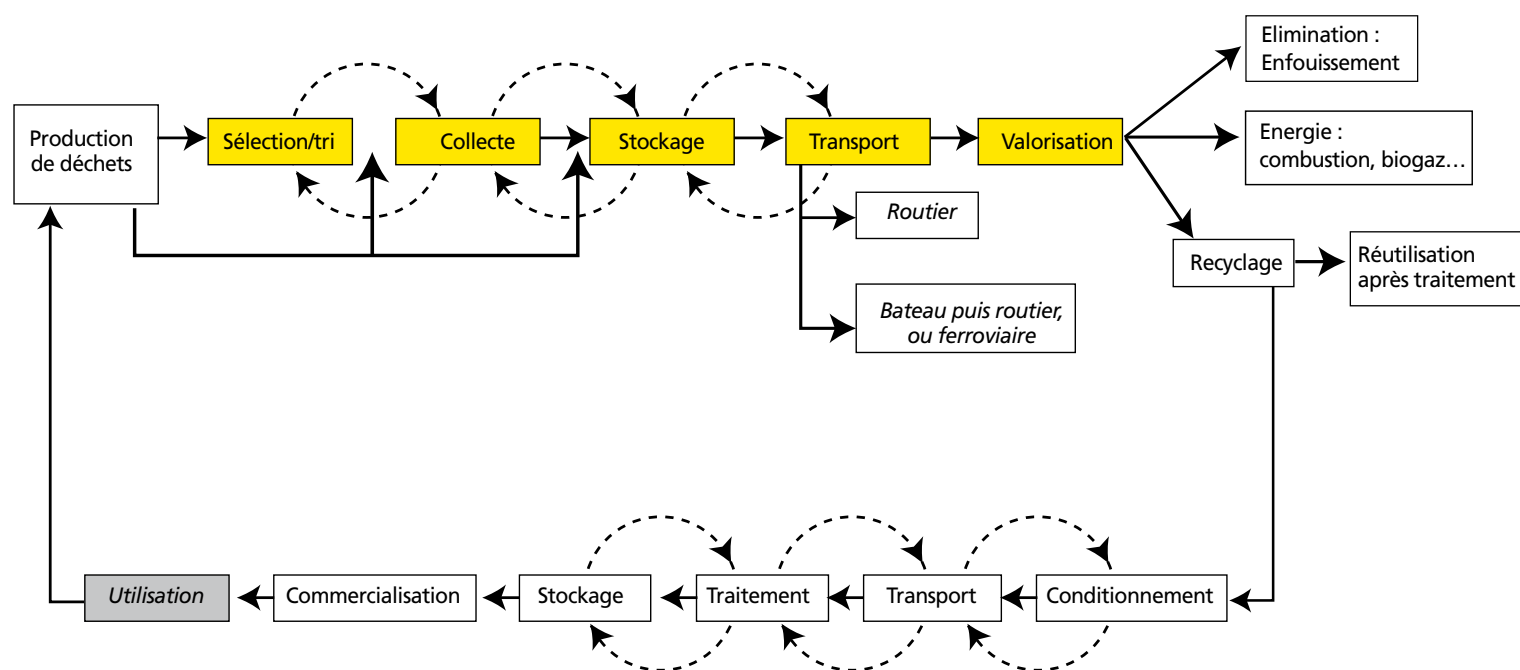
Production de déchets

Sélection/tri

Collecte

Stockage

Transport

Valorisation

Elimination : Enfouissement

Energie : combustion, biogaz…

Routier

Bateau puis routier, ou ferroviaire

Recyclage

Réutilisation après traitement

Conditionnement

Transport

Traitement

Stockage

Commercialisation

Utilisation